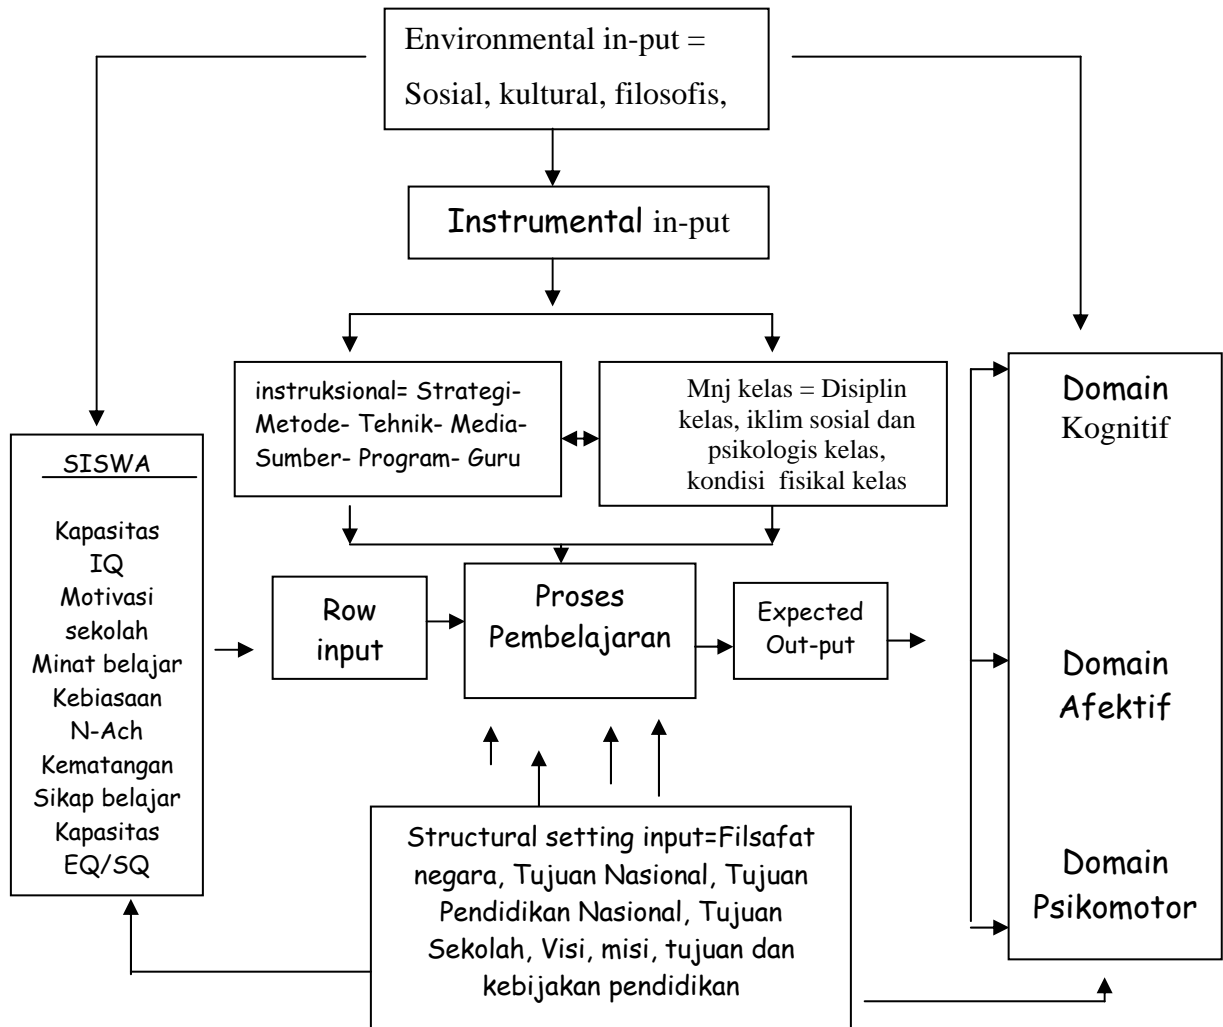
Environmental in-put =
Sosial, kultural, filosofis,

Instrumental in-put

instruksional= Strategi-Metode- Tehnik- Media-Sumber- Program- Guru

Mnj kelas = Disiplin kelas, iklim sosial dan psikologis kelas, kondisi fisikal kelas

SISWA

Kapasitas
IQ
Motivasi
sekolah
Minat belajar
Kebiasaan
N-Ach
Kematangan
Sikap belajar
Kapasitas
EQ/SQ

Row input

Proses Pembelajaran

Expected Out-put

Domain Kognitif

Domain Afektif

Domain Psikomotor

Structural setting input=Filsafat negara, Tujuan Nasional, Tujuan Pendidikan Nasional, Tujuan Sekolah, Visi, misi, tujuan dan kebijakan pendidikan